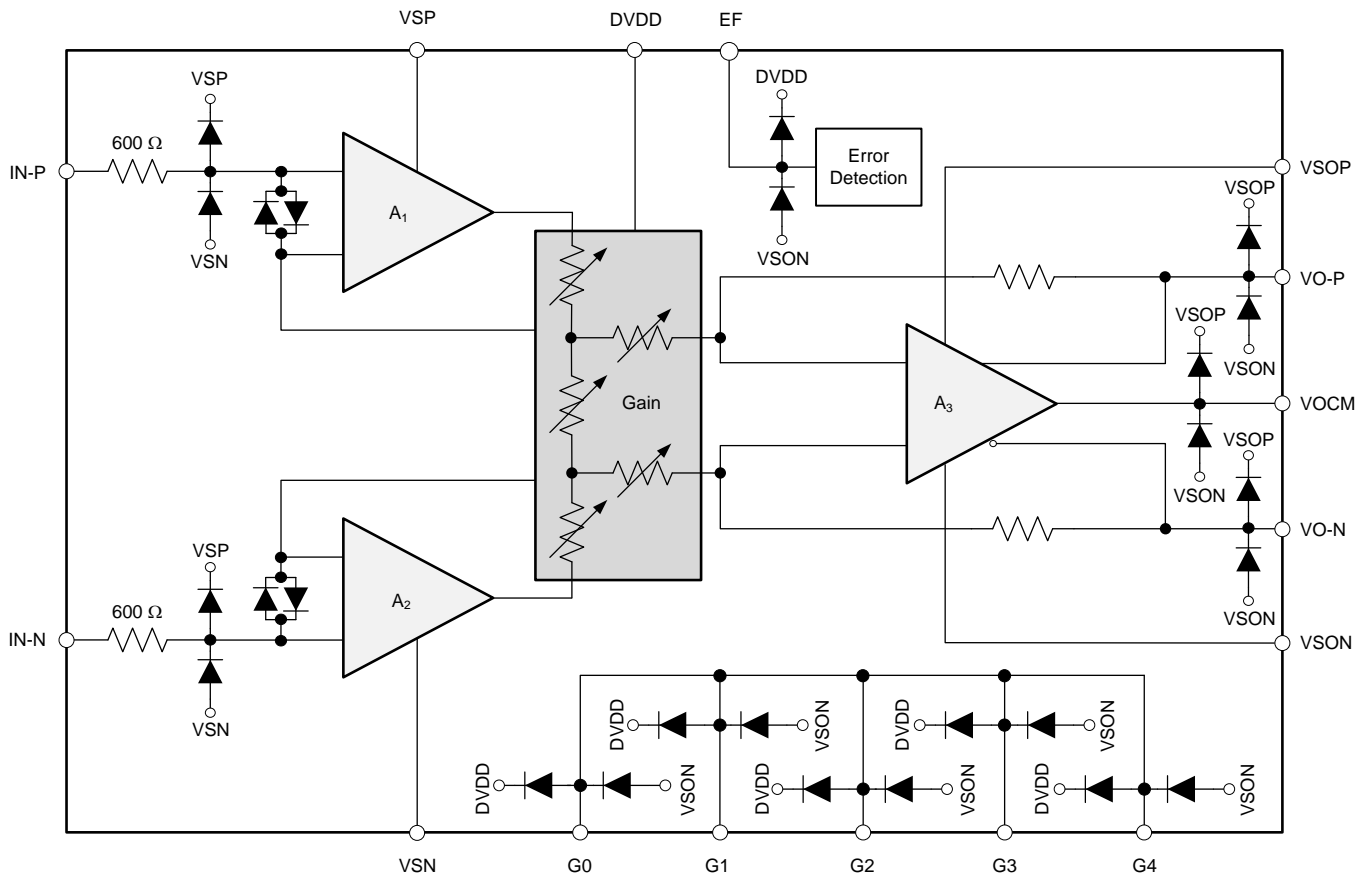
VSP

DVDD

EF

DVDD

VSP

600 Ω

IN-P

VSN

$A_1$

Error Detection

VSON

VSOP

VSOP

VO-P

VSON

VSOP

Gain

$A_3$

VOCM

VSON

VSOP

VO-N

VSP

600 Ω

IN-N

VSN

$A_2$

VSON

VSON

DVDD

VSON

DVDD

VSON

DVDD

VSON

DVDD

VSON

DVDD

VSON

DVDD

VSON

VSN

G0

G1

G2

G3

G4